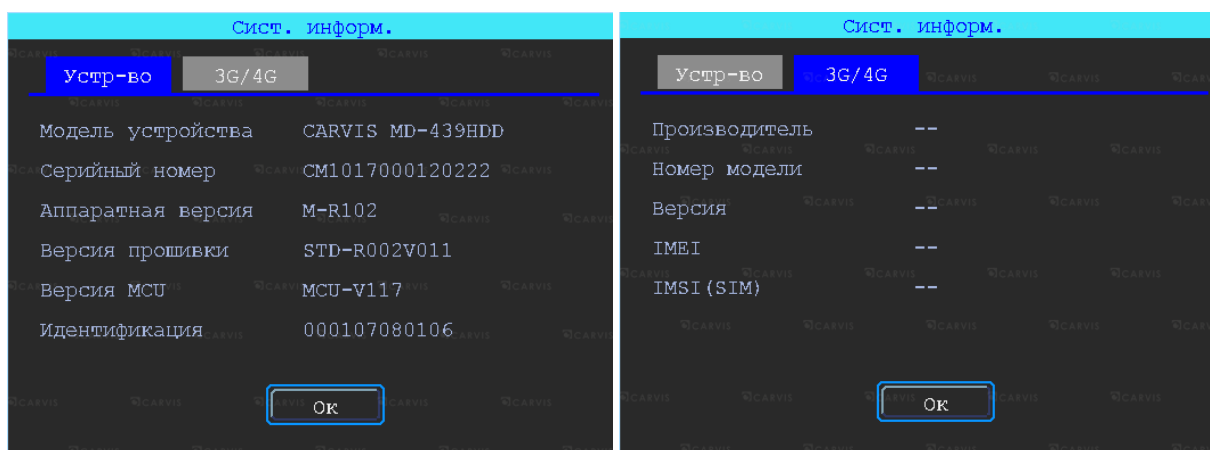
Сист. информ.

Устр-во 3G/4G

Модель устройства CARVIS MD-439HDD
Серийный номер CM1017000120222
Аппаратная версия M-R102
Версия прошивки STD-R002V011
Версия MCU MCU-V117
Идентификация 000107080106

Ок

Сист. информ.

Устр-во 3G/4G

Производитель --
Номер модели --
Версия --
IMEI --
IMSI(SIM) --

Ок